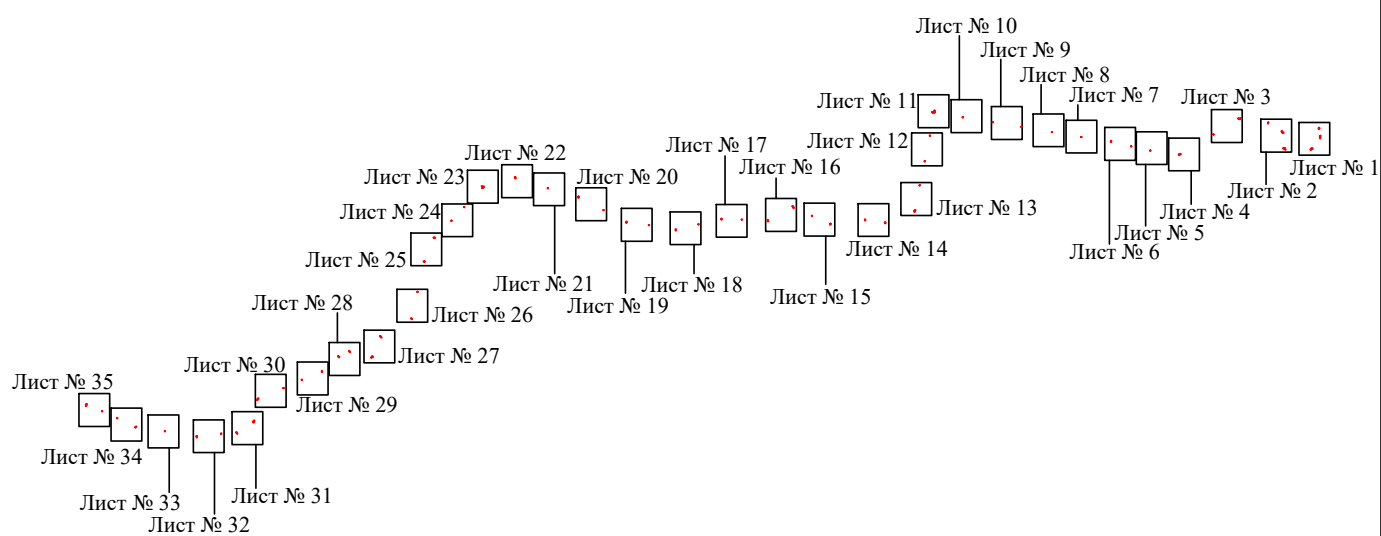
Лист № 10
Лист № 9
Лист № 8
Лист № 11
Лист № 7
Лист № 3
Лист № 12
Лист № 17
Лист № 22
Лист № 16
Лист № 1
Лист № 23
Лист № 20
Лист № 2
Лист № 24
Лист № 13
Лист № 4
Лист № 5
Лист № 14
Лист № 6
Лист № 25
Лист № 21
Лист № 18
Лист № 15
Лист № 19
Лист № 28
Лист № 26
Лист № 27
Лист № 30
Лист № 29
Лист № 35
Лист № 34
Лист № 33
Лист № 31
Лист № 32